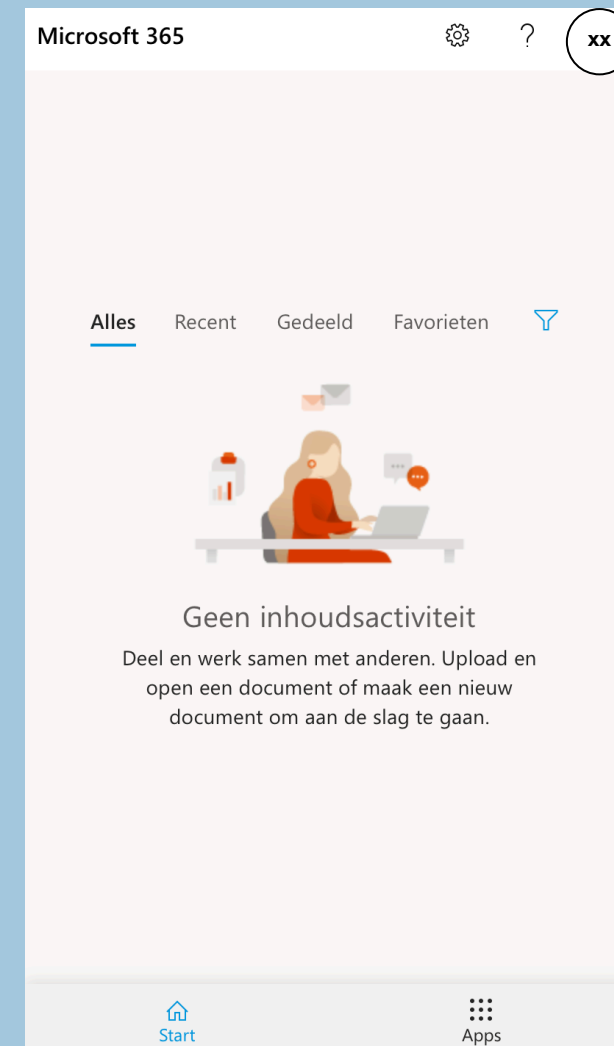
Microsoft 365

?

xx

Alles Recent Gedeeld Favorieten

Geen inhoudsactiviteit

Deel en werk samen met anderen. Upload en open een document of maak een nieuw document om aan de slag te gaan.

Start

Apps